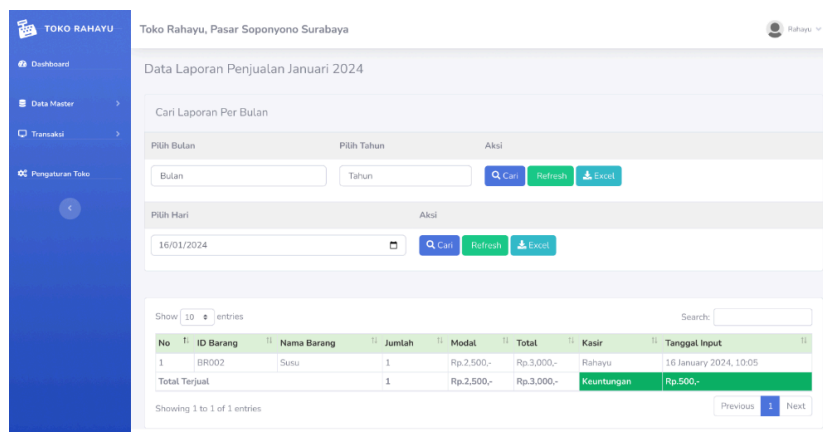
TOKO RAHAYU

Dashboard

Data Master

Transaksi

Pengaturan Toko

Toko Rahayu, Pasar Soponyono Surabaya

Rahayu

Data Laporan Penjualan Januari 2024

Cari Laporan Per Bulan

Pilih Bulan

Pilih Tahun

Aksi

Bulan

Tahun

Cari

Refresh

Excel

Pilih Hari

Aksi

16/01/2024

Cari

Refresh

Excel

Show 10 entries

Search:

| No | ID Barang | Nama Barang | Jumlah | Modal | Total | Kasir | Tanggal Input |
|---|---|---|---|---|---|---|---|
| 1 | BR002 | Susu | 1 | Rp.2,500,- | Rp.3,000,- | Rahayu | 16 January 2024, 10:05 |
| Total Terjual | | | 1 | Rp.2,500,- | Rp.3,000,- | Keuntungan | Rp.500,- |

Showing 1 to 1 of 1 entries

Previous 1 Next